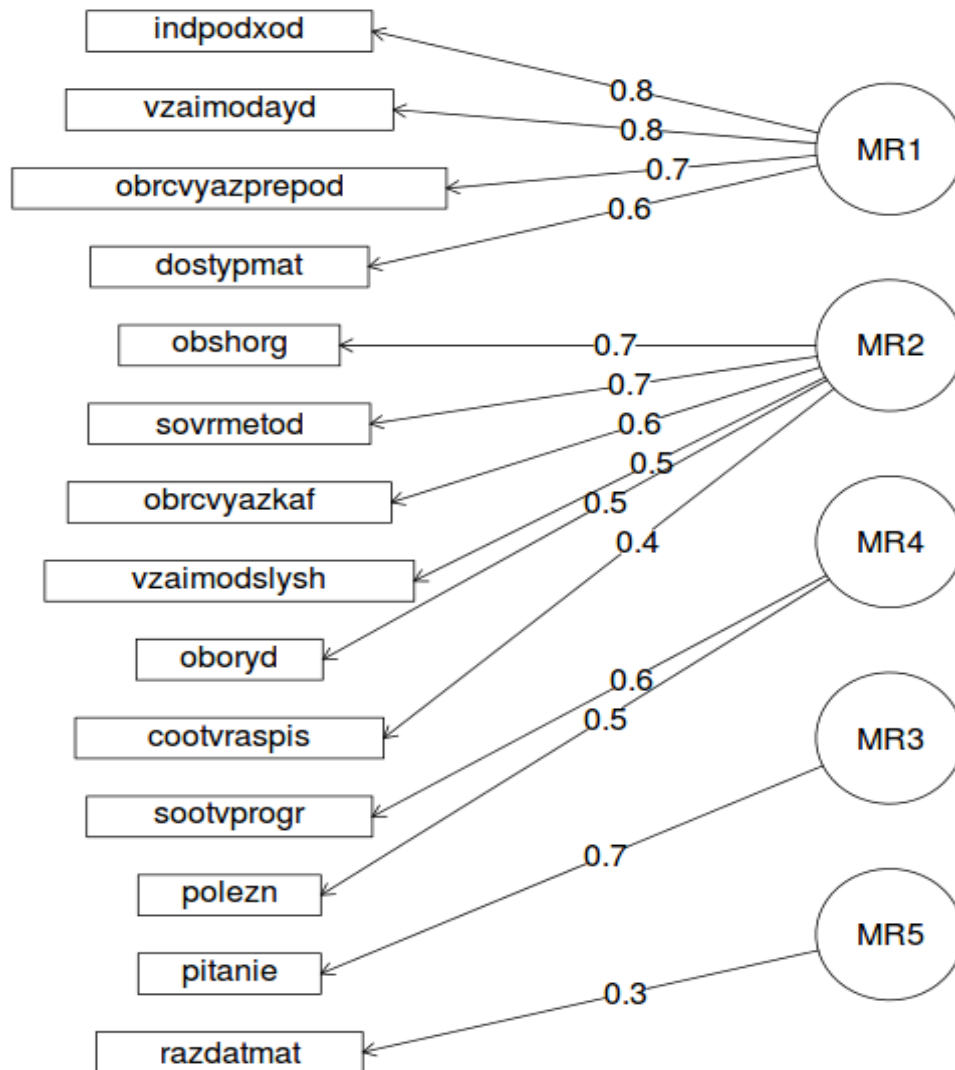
indpodxod
vzaimodayd
obrcvyazprepod
dostypmat
obshorg
sovrmetod
obrcvyazkaf
vzaimodslysh
oboryd
cootvraspis
sootvprogr
polezn
pitanie
razdatmat

0.8
0.8
0.7
0.6
0.7
0.7
0.6
0.5
0.5
0.4
0.6
0.5
0.7
0.3

MR1
MR2
MR4
MR3
MR5